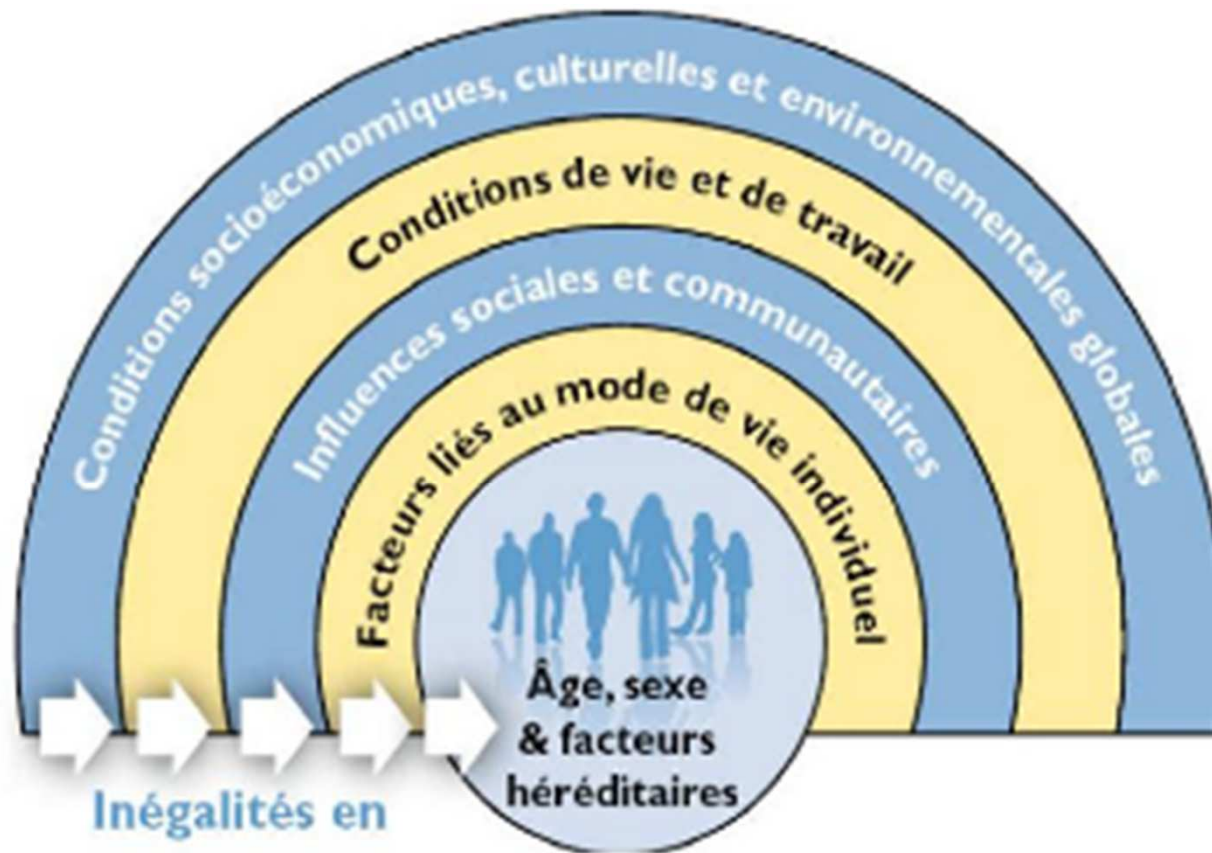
Conditions socioéconomiques, culturelles et environnementales globales

Conditions de vie et de travail

Influences sociales et communautaires

Facteurs liés au mode de vie individuel

Âge, sexe & facteurs héréditaires

Inégalités en